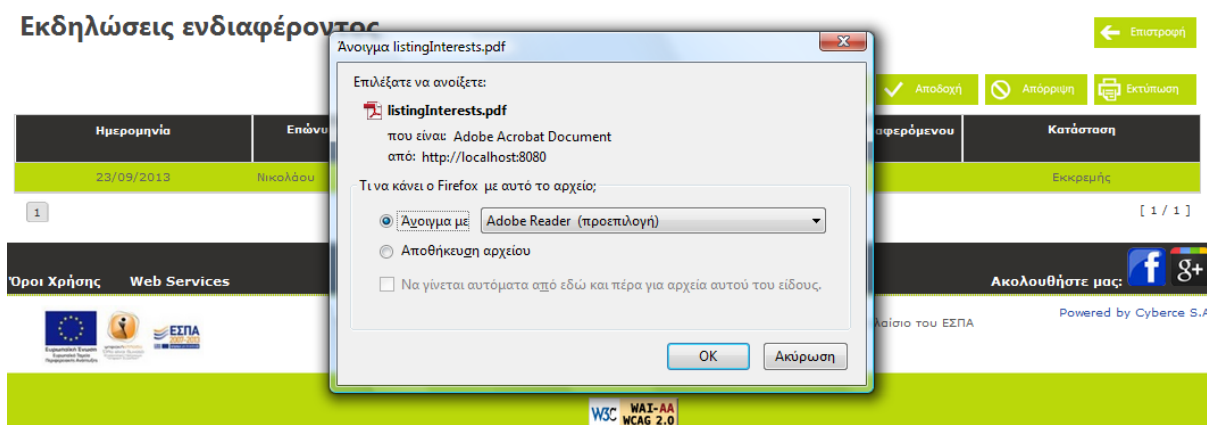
Εκδηλώσεις ενδιαφέροντος

Επιστροφή

Αποδοχή Απόρριψη Εκτύπωση

| Ημερομηνία | Επώνυ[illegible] | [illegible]αφερόμενου | Κατάσταση |
|---|---|---|---|
| 23/09/2013 | Νικολάου | | Εκκρεμής |

1

[ 1 / 1 ]

Όροι Χρήσης Web Services

Ακολουθήστε μας:

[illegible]λαίσιο του ΕΣΠΑ

Powered by Cyberce S.A

ΕΣΠΑ 2007-2013

Ευρωπαϊκή Ένωση

W3C WAI-AA WCAG 2.0

Άνοιγμα listingInterests.pdf

Επιλέξατε να ανοίξετε:

listingInterests.pdf

που είναι: Adobe Acrobat Document

από: http://localhost:8080

Τι να κάνει ο Firefox με αυτό το αρχείο;

Άνοιγμα με Adobe Reader (προεπιλογή)

Αποθήκευση αρχείου

Να γίνεται αυτόματα από εδώ και πέρα για αρχεία αυτού του είδους.

OK Ακύρωση